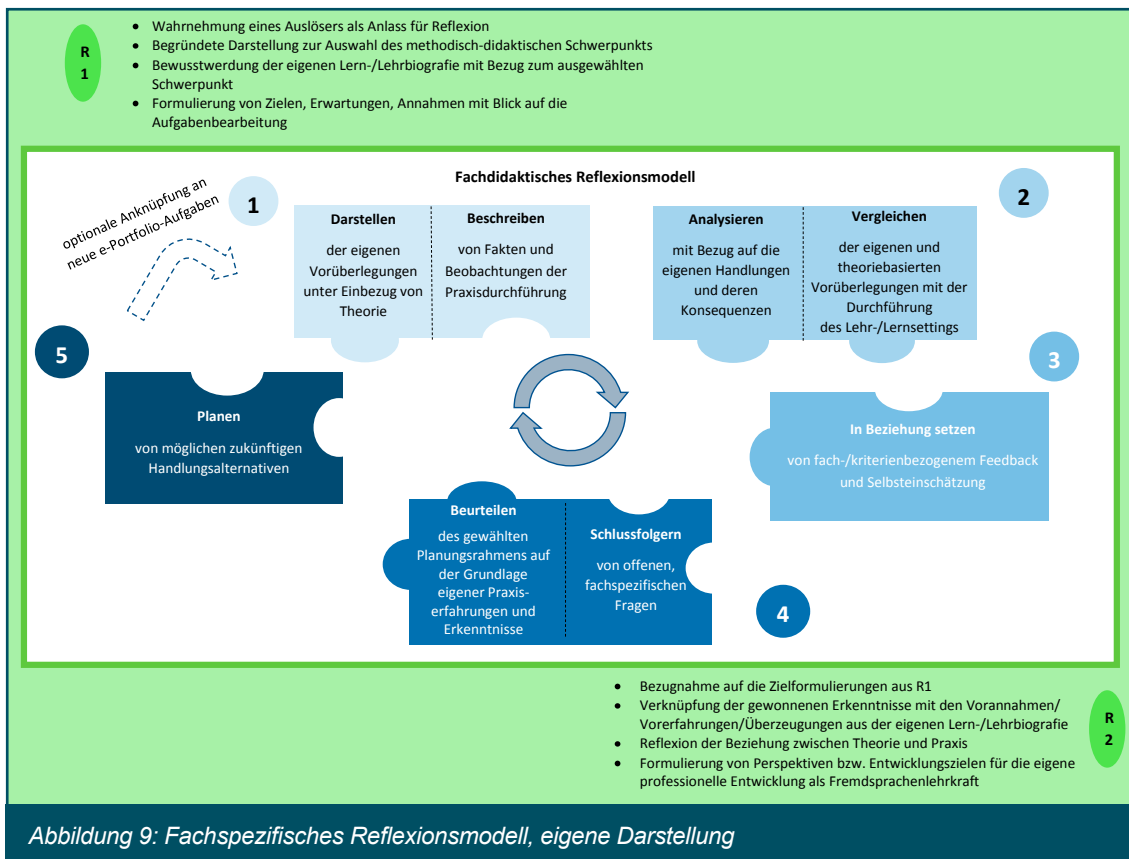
R 1

- Wahrnehmung eines Auslösers als Anlass für Reflexion
- Begründete Darstellung zur Auswahl des methodisch-didaktischen Schwerpunkts
- Bewusstwerdung der eigenen Lern-/Lehrbiografie mit Bezug zum ausgewählten Schwerpunkt
- Formulierung von Zielen, Erwartungen, Annahmen mit Blick auf die Aufgabenbearbeitung

Fachdidaktisches Reflexionsmodell

optionale Anknüpfung an neue e-Portfolio-Aufgaben

1

Darstellen
der eigenen Vorüberlegungen unter Einbezug von Theorie

Beschreiben
von Fakten und Beobachtungen der Praxisdurchführung

2

Analysieren
mit Bezug auf die eigenen Handlungen und deren Konsequenzen

Vergleichen
der eigenen und theoriebasierten Vorüberlegungen mit der Durchführung des Lehr-/Lernsettings

5

Planen
von möglichen zukünftigen Handlungsalternativen

3

In Beziehung setzen
von fach-/kriterienbezogenem Feedback und Selbsteinschätzung

Beurteilen
des gewählten Planungsrahmens auf der Grundlage eigener Praxiserfahrungen und Erkenntnisse

Schlussfolgern
von offenen, fachspezifischen Fragen

4

- Bezugnahme auf die Zielformulierungen aus R1
- Verknüpfung der gewonnenen Erkenntnisse mit den Vorannahmen/ Vorerfahrungen/Überzeugungen aus der eigenen Lern-/Lehrbiografie
- Reflexion der Beziehung zwischen Theorie und Praxis
- Formulierung von Perspektiven bzw. Entwicklungszielen für die eigene professionelle Entwicklung als Fremdsprachenlehrkraft

R 2

Abbildung 9: Fachspezifisches Reflexionsmodell, eigene Darstellung